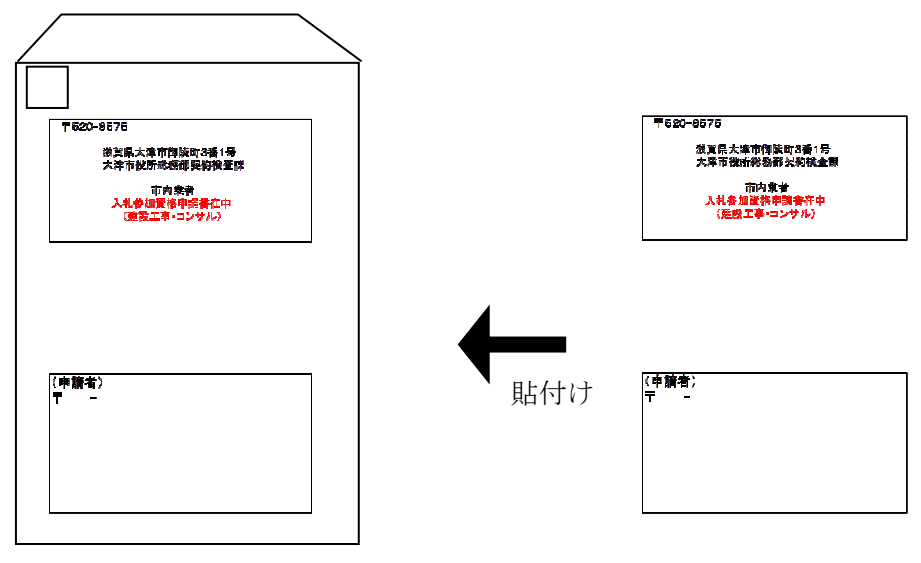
〒520-8575

滋賀県大津市御陵町3番1号
大津市役所総務部契約検査課

市内業者
入札参加資格申請書在中
（建設工事・コンサル）

（申請者）
〒　　－

〒520-8575

滋賀県大津市御陵町3番1号
大津市役所総務部契約検査課

市内業者
入札参加資格申請書在中
（建設工事・コンサル）

貼付け

（申請者）
〒　　－